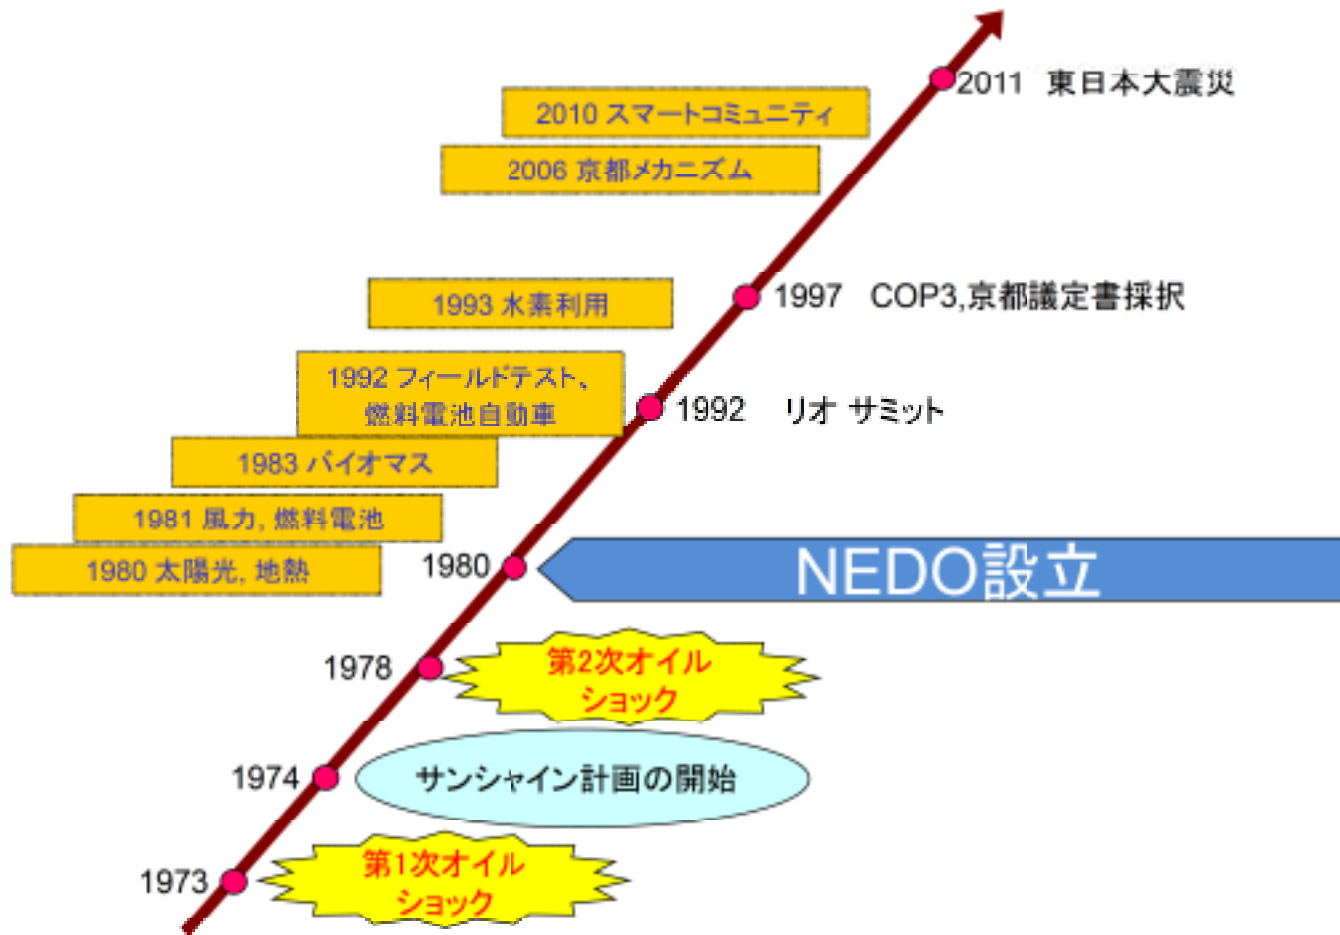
2011 東日本大震災

2010 スマートコミュニティ

2006 京都メカニズム

1993 水素利用

1997 COP3,京都議定書採択

1992 フィールドテスト、燃料電池自動車

1992 リオ サミット

1983 バイオマス

1981 風力, 燃料電池

1980 太陽光, 地熱

1980

NEDO設立

1978

第2次オイルショック

1974

サンシャイン計画の開始

1973

第1次オイルショック